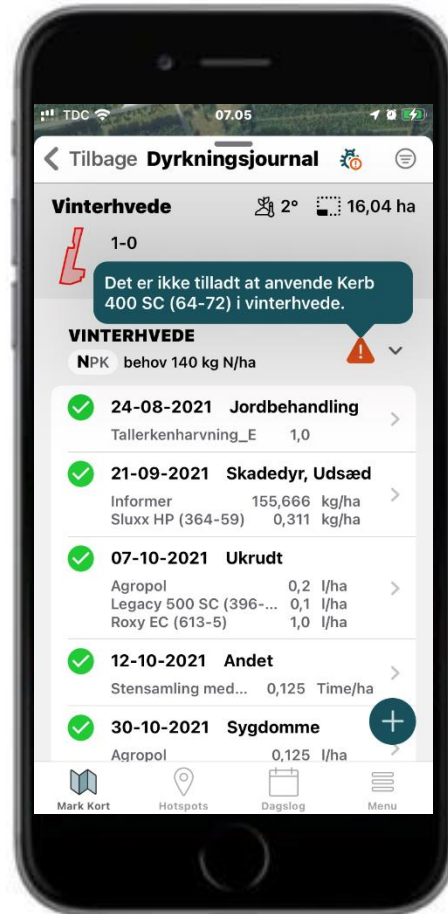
TDC 07.05

Tilbage Dyrkningsjournal

Vinterhvede 2° 16,04 ha

1-0

Det er ikke tilladt at anvende Kerb 400 SC (64-72) i vinterhvede.

VINTERHVEDE

NPK behov 140 kg N/ha

24-08-2021 Jordbehandling
Tallerkenharvning_E 1,0

21-09-2021 Skadedyr, Udsæd
Informer 155,666 kg/ha
Sluxx HP (364-59) 0,311 kg/ha

07-10-2021 Ukrudt
Agropol 0,2 l/ha
Legacy 500 SC (396-... 0,1 l/ha
Roxy EC (613-5) 1,0 l/ha

12-10-2021 Andet
Stensamling med... 0,125 Time/ha

30-10-2021 Sygdomme
Agropol 0,125 l/ha

Mark Kort Hotspots Dagslog Menu